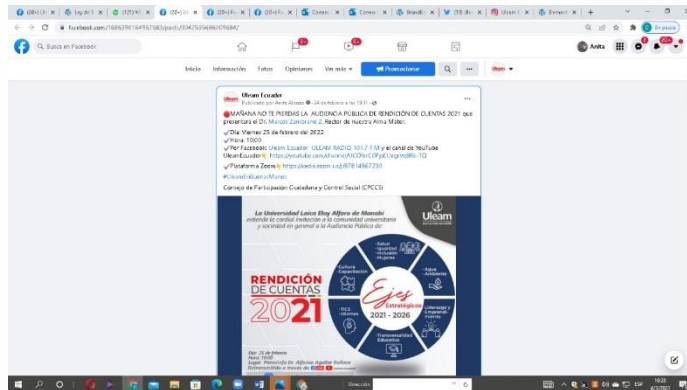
(20+) Ul | Ley de t | (121) W | (20+) Ul | (20+) Fa | (20+) Fa | Consult | Consult | Brandfo | (18) dis | Uleam C | Encuest | +

facebook.com/168629116495758/posts/3047525686079684/

En pausa

Buscar en Facebook

Anita

Inicio Información Fotos Opiniones Ver más ▾ Promocionar

Uleam Ecuador
Publicado por Anita Álvarez · 24 de febrero a las 19:31

MAÑANA NO TE PIERDAS LA AUDIENCIA PÚBLICA DE RENDICIÓN DE CUENTAS 2021 que presentará el Dr. Marcos Zambrano Z. Rector de nuestra Alma Máter.

✓Día: Viernes 25 de febrero del 2022
✓Hora: 10:00
✓Por Facebook: Uleam Ecuador, ULEAM RADIO 101.7 F.M y el canal de YouTube UleamEcuador https://youtube.com/channel/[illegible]
✓Plataforma Zoom https://uleam.zoom.us/j/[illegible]
#UleamEnBuenasManos

Consejo de Participación Ciudadana y Control Social (CPCCS)

La Universidad Laica Eloy Alfaro de Manabí extiende la cordial invitación a la comunidad universitaria y sociedad en general a la Audiencia Pública de:

Uleam

RENDICIÓN DE CUENTAS 2021

Ejes Estratégicos 2021 - 2026

Salud sexualidad inclusión y Mujeres
Agua y Ambiente
Liderazgo y Emprendimiento
Transversalidad Educativa
TICS Informes
Cultura Capacitación

Día: 25 de febrero
Hora: 10:00
Lugar: Paraninfo Dr. Alfonso Aguilar Ruilova

Dirección

10:23